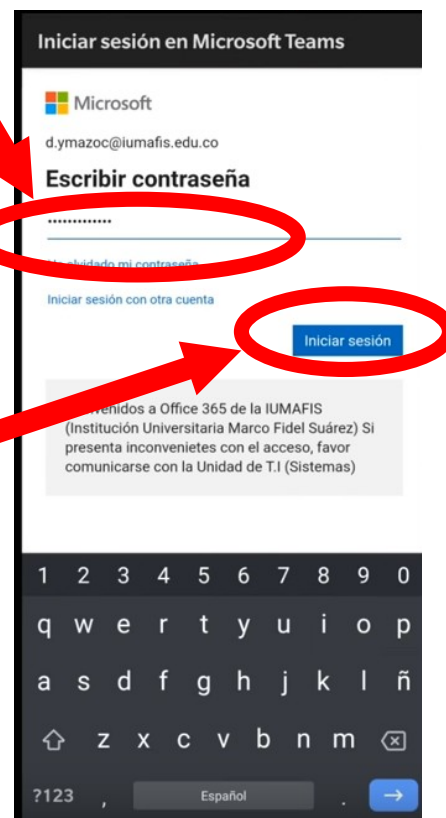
Iniciar sesión en Microsoft Teams

Microsoft

d.ymazoc@iumafis.edu.co

Escribir contraseña

•••••••••••••

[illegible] olvidado mi contraseña

Iniciar sesión con otra cuenta

Iniciar sesión

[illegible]venidos a Office 365 de la IUMAFIS (Institución Universitaria Marco Fidel Suárez) Si presenta inconvenietes con el acceso, favor comunicarse con la Unidad de T.I (Sistemas)

1 2 3 4 5 6 7 8 9 0
q w e r t y u i o p
a s d f g h j k l ñ
z x c v b n m
?123 , Español .